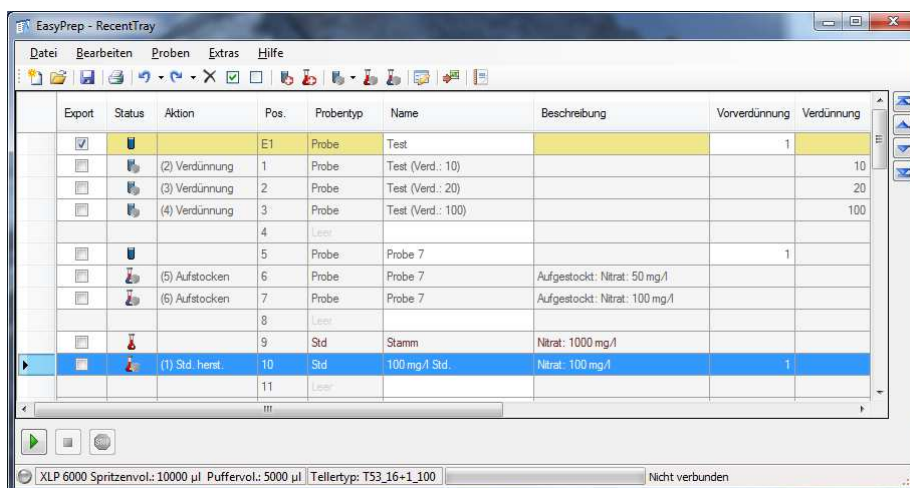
EasyPrep - RecentTray

Datei Bearbeiten Proben Extras Hilfe

| Export | Status | Aktion | Pos. | Probentyp | Name | Beschreibung | Vorverdünnung | Verdünnung |
|---|---|---|---|---|---|---|---|---|
| | | | E1 | Probe | Test | | 1 | |
| | | (2) Verdünnung | 1 | Probe | Test (Verd.: 10) | | | 10 |
| | | (3) Verdünnung | 2 | Probe | Test (Verd.: 20) | | | 20 |
| | | (4) Verdünnung | 3 | Probe | Test (Verd.: 100) | | | 100 |
| | | | 4 | Leer | | | | |
| | | | 5 | Probe | Probe 7 | | 1 | |
| | | (5) Aufstocken | 6 | Probe | Probe 7 | Aufgestockt: Nitrat: 50 mg/l | | |
| | | (6) Aufstocken | 7 | Probe | Probe 7 | Aufgestockt: Nitrat: 100 mg/l | | |
| | | | 8 | Leer | | | | |
| | | | 9 | Std | Stamm | Nitrat: 1000 mg/l | | |
| | | (1) Std. herst. | 10 | Std | 100 mg/l Std. | Nitrat: 100 mg/l | 1 | |
| | | | 11 | Leer | | | | |

XLP 6000 Spritzenvol.: 10000 µl Puffervol.: 5000 µl Tellertyp: T53_16+1_100 Nicht verbunden